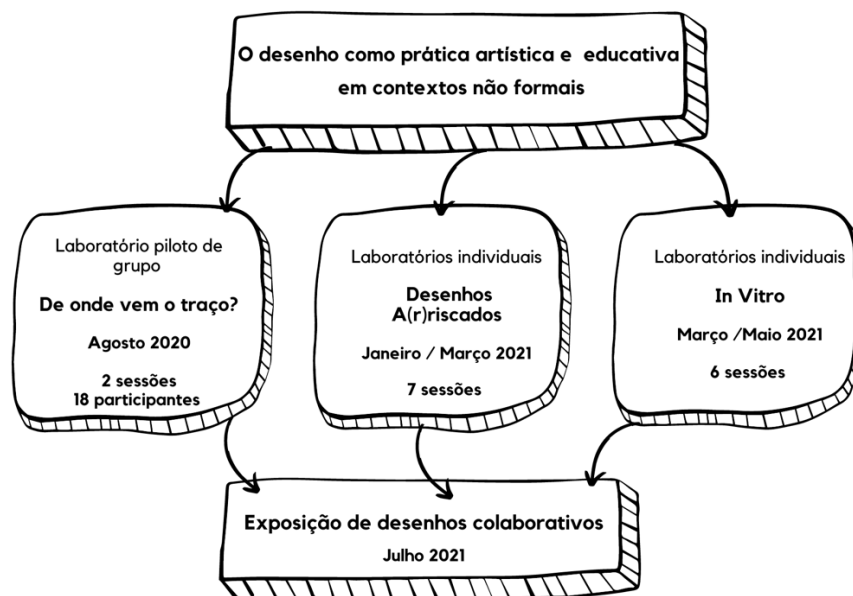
O desenho como prática artística e educativa em contextos não formais

Laboratório piloto de grupo

De onde vem o traço?

Agosto 2020

2 sessões
18 participantes

Laboratórios individuais

Desenhos A(r)riscados

Janeiro / Março 2021

7 sessões

Laboratórios individuais

In Vitro

Março /Maio 2021

6 sessões

Exposição de desenhos colaborativos

Julho 2021